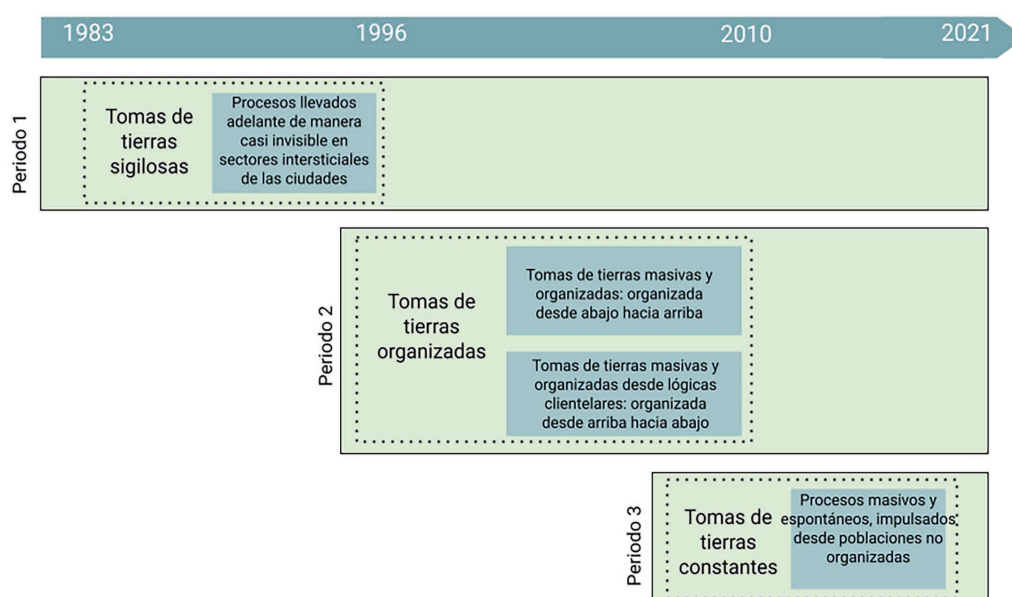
1983 1996 2010 2021

Periodo 1

Tomas de tierras sigilosas

Procesos llevados adelante de manera casi invisible en sectores intersticiales de las ciudades

Periodo 2

Tomas de tierras organizadas

Tomas de tierras masivas y organizadas: organizada desde abajo hacia arriba

Tomas de tierras masivas y organizadas desde lógicas clientelares: organizada desde arriba hacia abajo

Periodo 3

Tomas de tierras constantes

Procesos masivos y espontáneos, impulsados desde poblaciones no organizadas